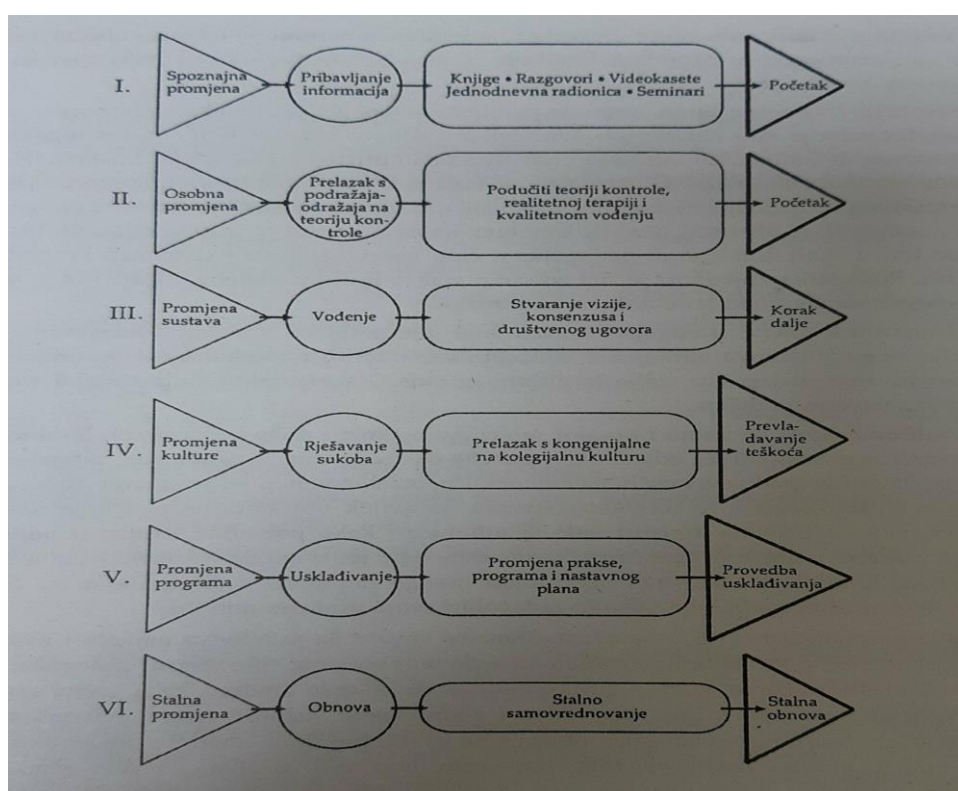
I. Spoznajna promjena — Pribavljanje informacija — Knjige • Razgovori • Videokasete Jednodnevna radionica • Seminari — Početak

II. Osobna promjena — Prelazak s podražaja-odražaja na teoriju kontrole — Podučiti teoriji kontrole, realitetnoj terapiji i kvalitetnom vođenju — Početak

III. Promjena sustava — Vođenje — Stvaranje vizije, konsenzusa i društvenog ugovora — Korak dalje

IV. Promjena kulture — Rješavanje sukoba — Prelazak s kongenijalne na kolegijalnu kulturu — Prevladavanje teškoća

V. Promjena programa — Usklađivanje — Promjena prakse, programa i nastavnog plana — Provedba usklađivanja

VI. Stalna promjena — Obnova — Stalno samovrednovanje — Stalna obnova